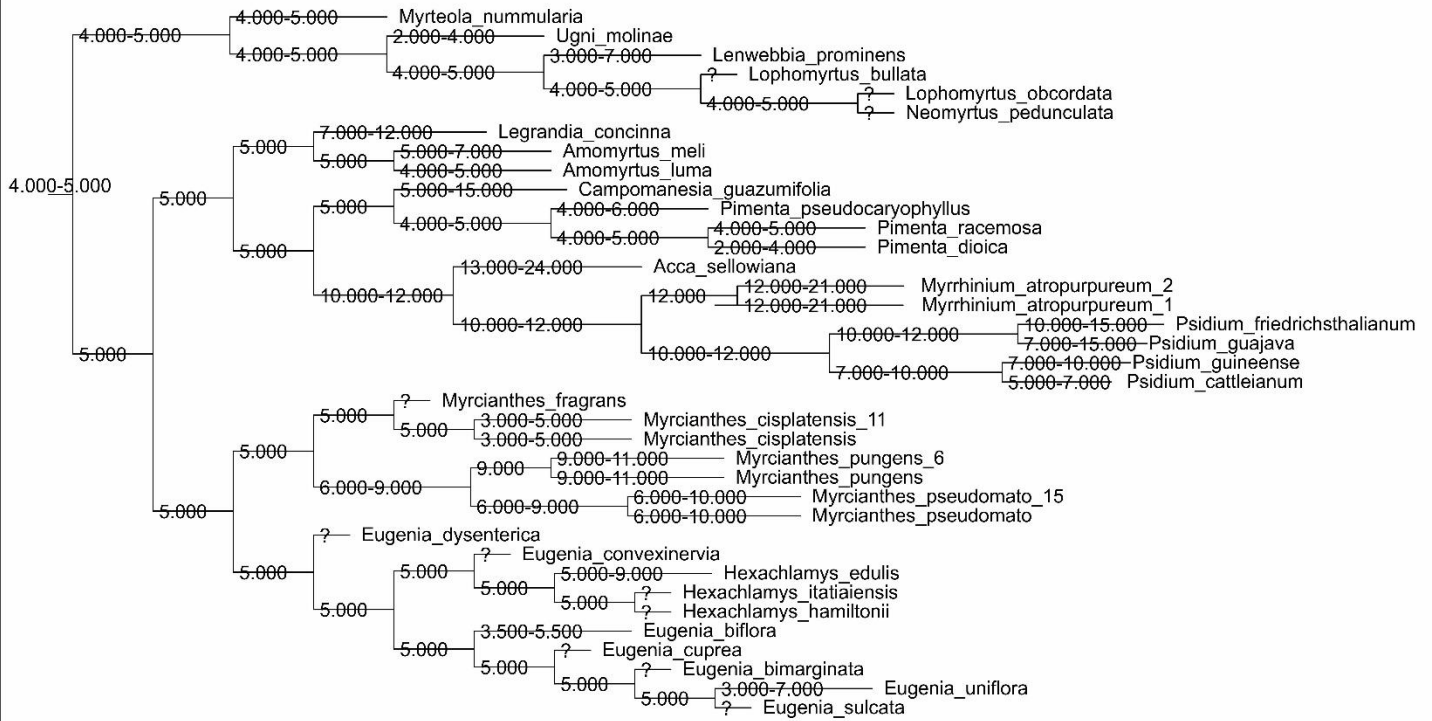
4.000-5.000
4.000-5.000
4.000-5.000
Myrteola_nummularia
2.000-4.000
Ugni_molinae
4.000-5.000
3.000-7.000
Lenwebbia_prominens
4.000-5.000
?
Lophomyrtus_bullata
4.000-5.000
?
Lophomyrtus_obcordata
?
Neomyrtus_pedunculata
5.000
7.000-12.000
Legrandia_concinna
5.000
5.000-7.000
Amomyrtus_meli
4.000-5.000
Amomyrtus_luma
5.000
5.000
5.000-15.000
Campomanesia_guazumifolia
4.000-5.000
4.000-6.000
Pimenta_pseudocaryophyllus
4.000-5.000
4.000-5.000
Pimenta_racemosa
2.000-4.000
Pimenta_dioica
5.000
10.000-12.000
13.000-24.000
Acca_sellowiana
10.000-12.000
12.000
12.000-21.000
Myrrhinium_atropurpureum_2
12.000-21.000
Myrrhinium_atropurpureum_1
10.000-12.000
10.000-12.000
10.000-15.000
Psidium_friedrichsthalianum
7.000-15.000
Psidium_guajava
7.000-10.000
7.000-10.000
Psidium_guineense
5.000-7.000
Psidium_cattleianum
5.000
5.000
5.000
?
Myrcianthes_fragrans
5.000
3.000-5.000
Myrcianthes_cisplatensis_11
3.000-5.000
Myrcianthes_cisplatensis
6.000-9.000
9.000
9.000-11.000
Myrcianthes_pungens_6
9.000-11.000
Myrcianthes_pungens
6.000-9.000
6.000-10.000
Myrcianthes_pseudomato_15
6.000-10.000
Myrcianthes_pseudomato
5.000
?
Eugenia_dysenterica
5.000
5.000
?
Eugenia_convexinervia
5.000
5.000-9.000
Hexachlamys_edulis
5.000
?
Hexachlamys_itatiaiensis
?
Hexachlamys_hamiltonii
5.000
3.500-5.500
Eugenia_biflora
5.000
?
Eugenia_cuprea
5.000
?
Eugenia_bimarginata
5.000
3.000-7.000
Eugenia_uniflora
?
Eugenia_sulcata